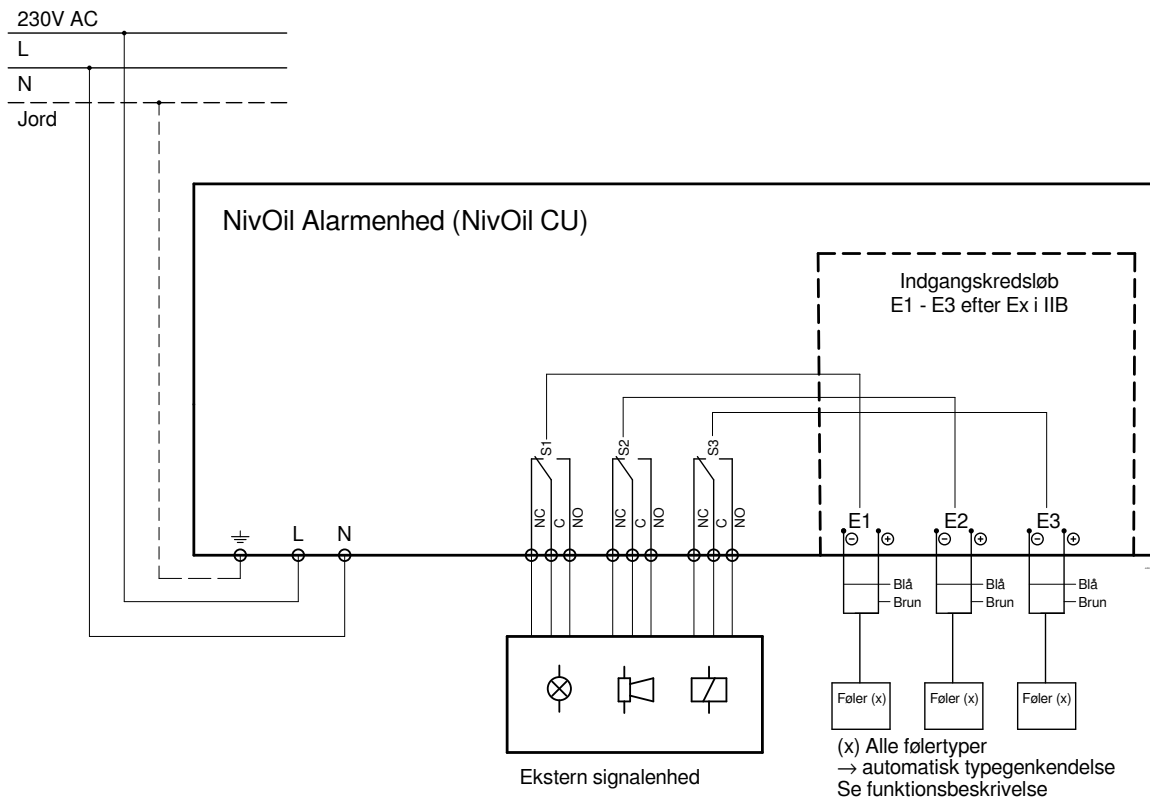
230V AC
L
N
Jord

NivOil Alarmenhed (NivOil CU)

Indgangskredsløb
E1 - E3 efter Ex i IIB

S1
S2
S3

L N

NC C NO NC C NO NC C NO

E1 ⊖ ⊕ E2 ⊖ ⊕ E3 ⊖ ⊕

Blå
Brun
Blå
Brun
Blå
Brun

Føler (x)
Føler (x)
Føler (x)

(x) Alle følertyper
→ automatisk typegenkendelse
Se funktionsbeskrivelse

Ekstern signalenhed